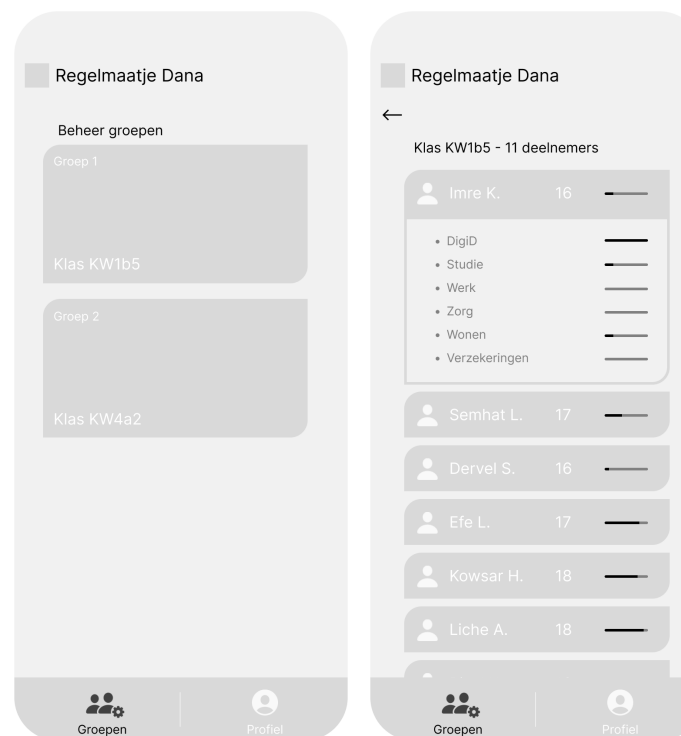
Regelmaatje Dana

Beheer groepen

Groep 1

Klas KW1b5

Groep 2

Klas KW4a2

Groepen

Profiel

Regelmaatje Dana

←

Klas KW1b5 - 11 deelnemers

Imre K. 16

• DigiD
• Studie
• Werk
• Zorg
• Wonen
• Verzekeringen

Semhat L. 17

Dervel S. 16

Efe L. 17

Kowsar H. 18

Liche A. 18

Groepen

Profiel